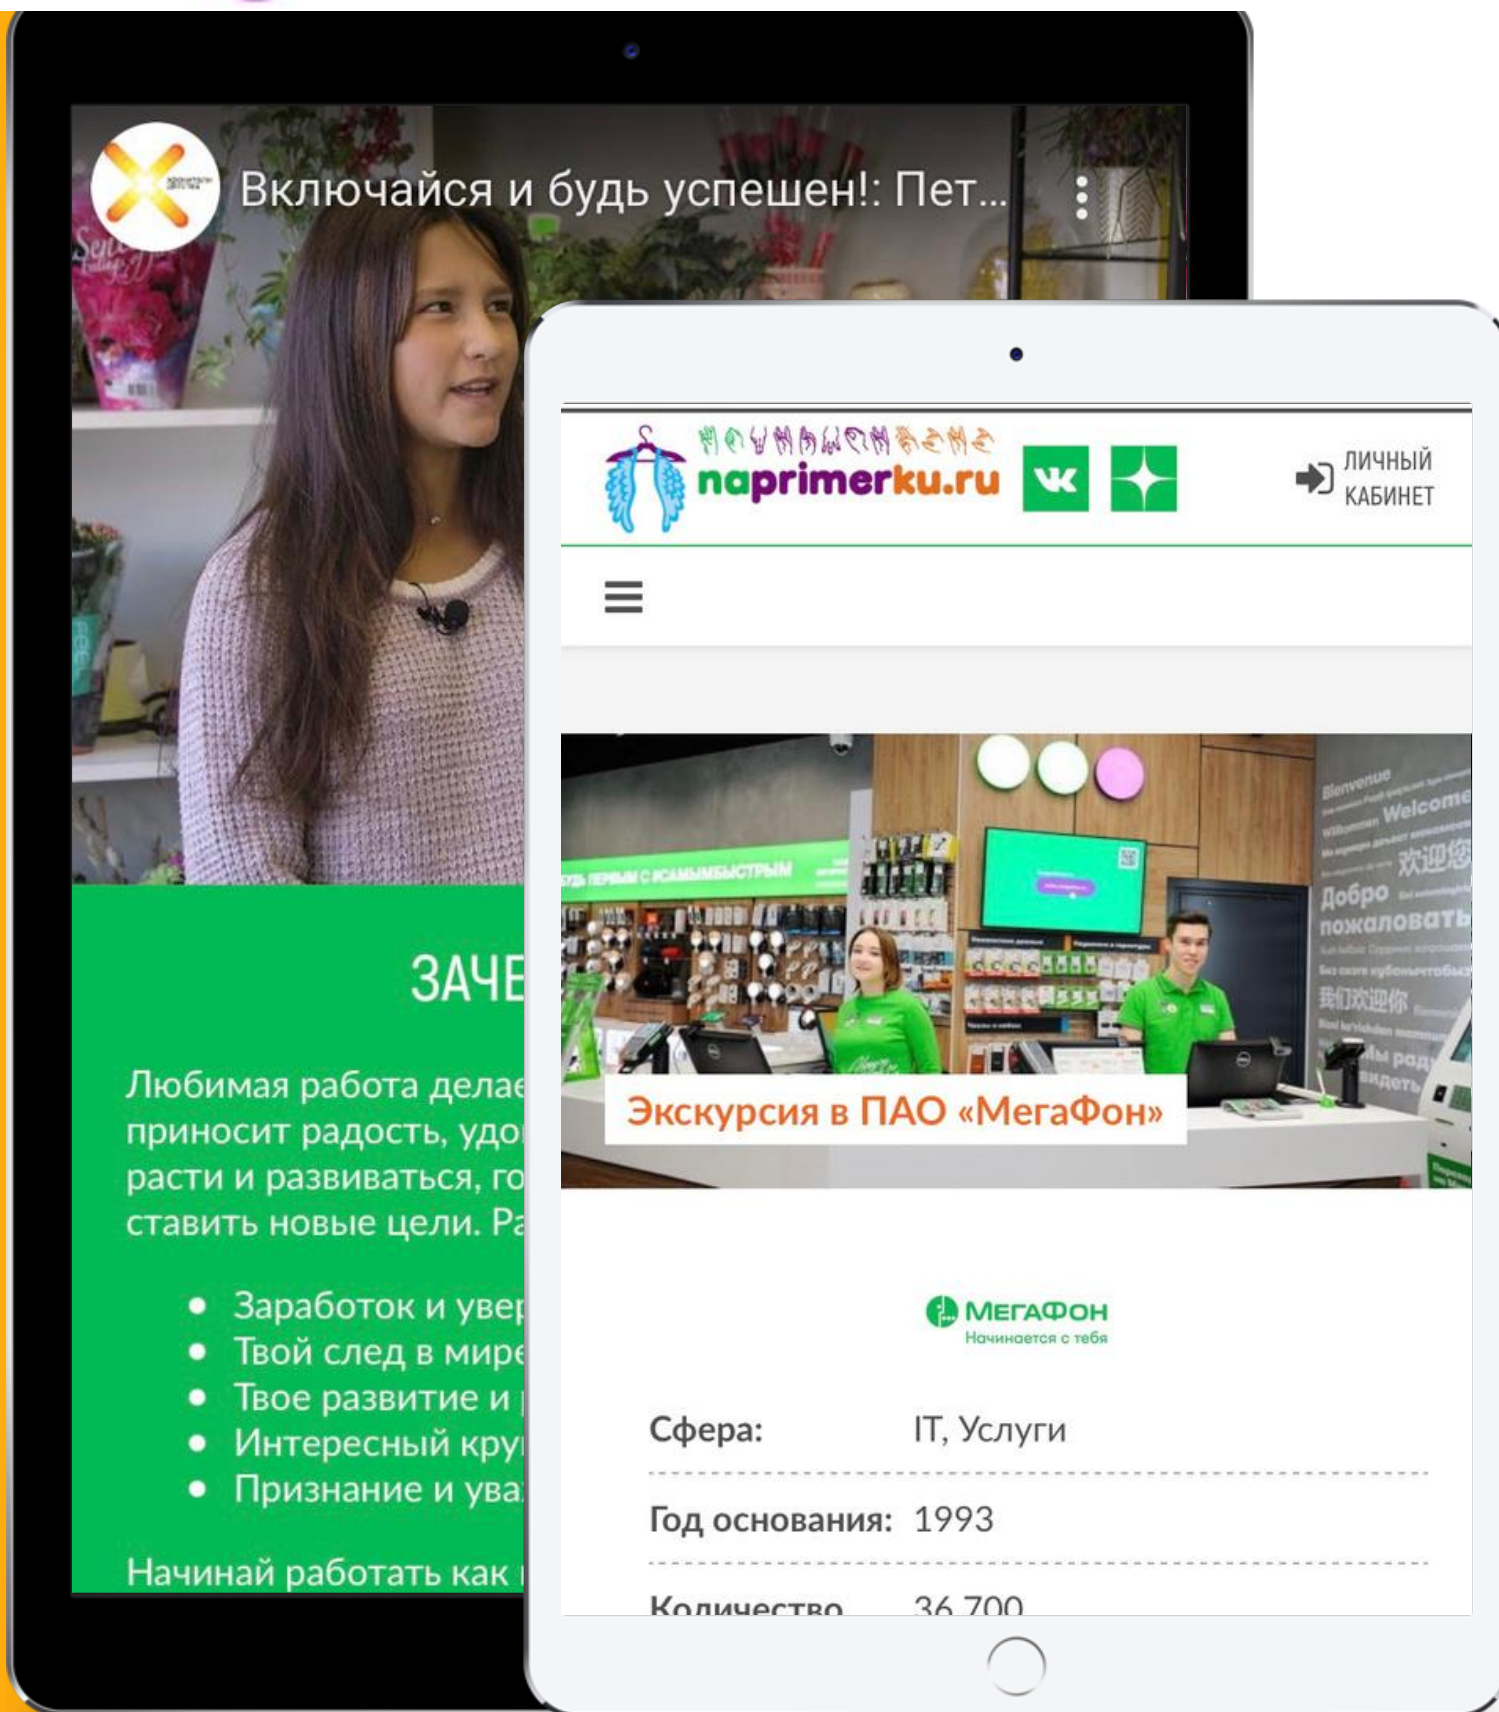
Включайся и будь успешен!: Пет...

ЗАЧЕ

Любимая работа делае приносит радость, удо расти и развиваться, го ставить новые цели. Ра

- Заработок и увер
- Твой след в мире
- Твое развитие и
- Интересный кру
- Признание и ува

Начинай работать как

naprimerku.ru

ЛИЧНЫЙ КАБИНЕТ

Экскурсия в ПАО «МегаФон»

МегаФон
Начинается с тебя

| Сфера: | IT, Услуги |
|---|---|
| Год основания: | 1993 |
| Количество | 36 700 |